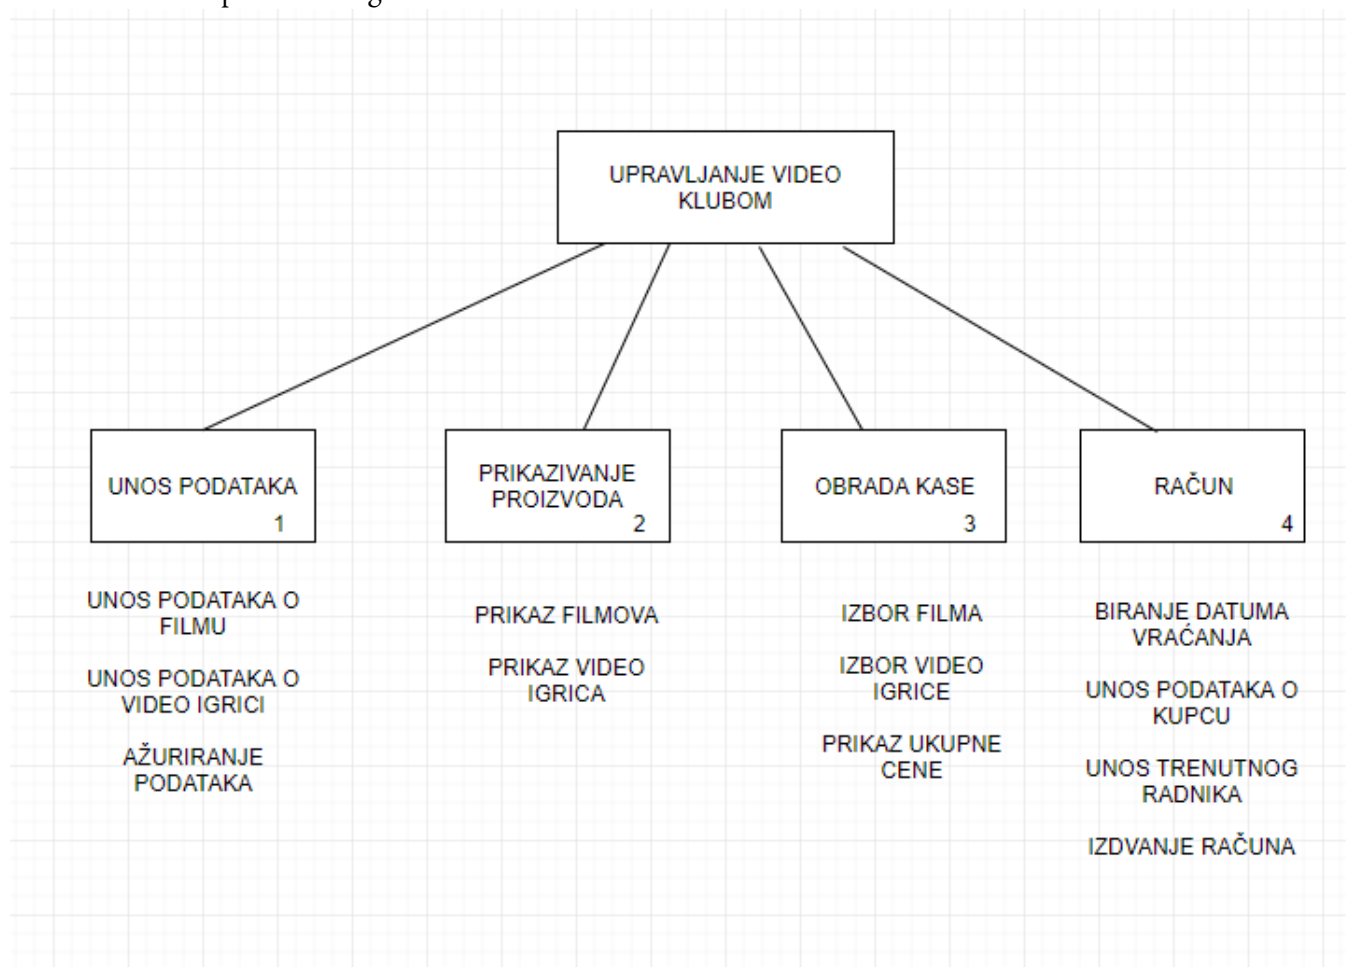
UPRAVLJANJE VIDEO KLUBOM

UNOS PODATAKA
1

PRIKAZIVANJE PROIZVODA
2

OBRADA KASE
3

RAČUN
4

UNOS PODATAKA O FILMU

UNOS PODATAKA O VIDEO IGRICI

AŽURIRANJE PODATAKA

PRIKAZ FILMOVA

PRIKAZ VIDEO IGRICA

IZBOR FILMA

IZBOR VIDEO IGRICE

PRIKAZ UKUPNE CENE

BIRANJE DATUMA VRAĆANJA

UNOS PODATAKA O KUPCU

UNOS TRENUTNOG RADNIKA

IZDVANJE RAČUNA